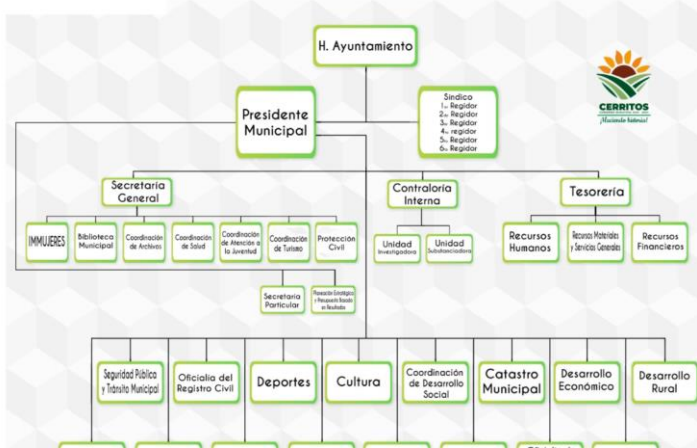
H. Ayuntamiento

CERRITOS
¡Haciendo historia!

Presidente Municipal

Síndico
1er Regidor
2do Regidor
3er Regidor
4to regidor
5to Regidor
6to Regidor

Secretaria General

Contraloría Interna

Tesorería

IMMUJERES

Biblioteca Municipal

Coordinación de Archivos

Coordinación de Salud

Coordinación de Atención a la Juventud

Coordinación de Turismo

Protección Civil

Unidad Investigadora

Unidad Substanciadora

Recursos Humanos

Recursos Materiales y Servicios Generales

Recursos Financieros

Secretaria Particular

Planeación Estratégica y Presupuesto Basado en Resultados

Seguridad Pública y Tránsito Municipal

Oficialía del Registro Civil

Deportes

Cultura

Coordinación de Desarrollo Social

Catastro Municipal

Desarrollo Económico

Desarrollo Rural

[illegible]